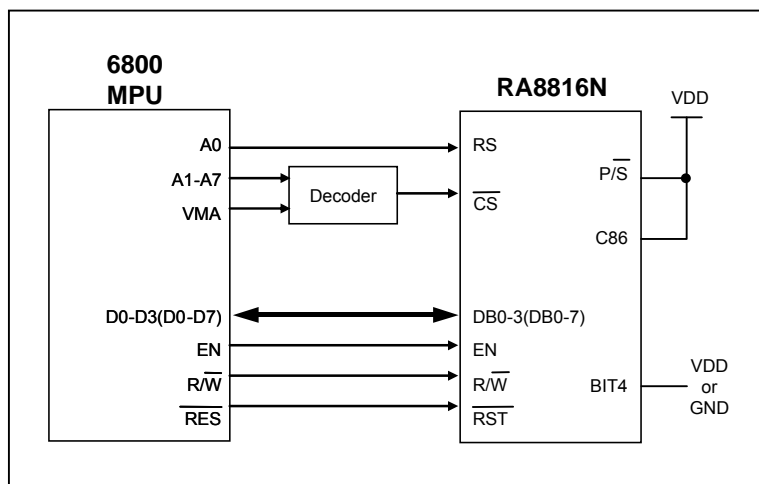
6800
MPU

RA8816N

VDD

A0
A1-A7
VMA
Decoder
D0-D3(D0-D7)
EN
R/$\overline{W}$
$\overline{RES}$

RS
$\overline{CS}$
DB0-3(DB0-7)
EN
R/$\overline{W}$
$\overline{RST}$

P/$\overline{S}$
C86
BIT4

VDD
or
GND